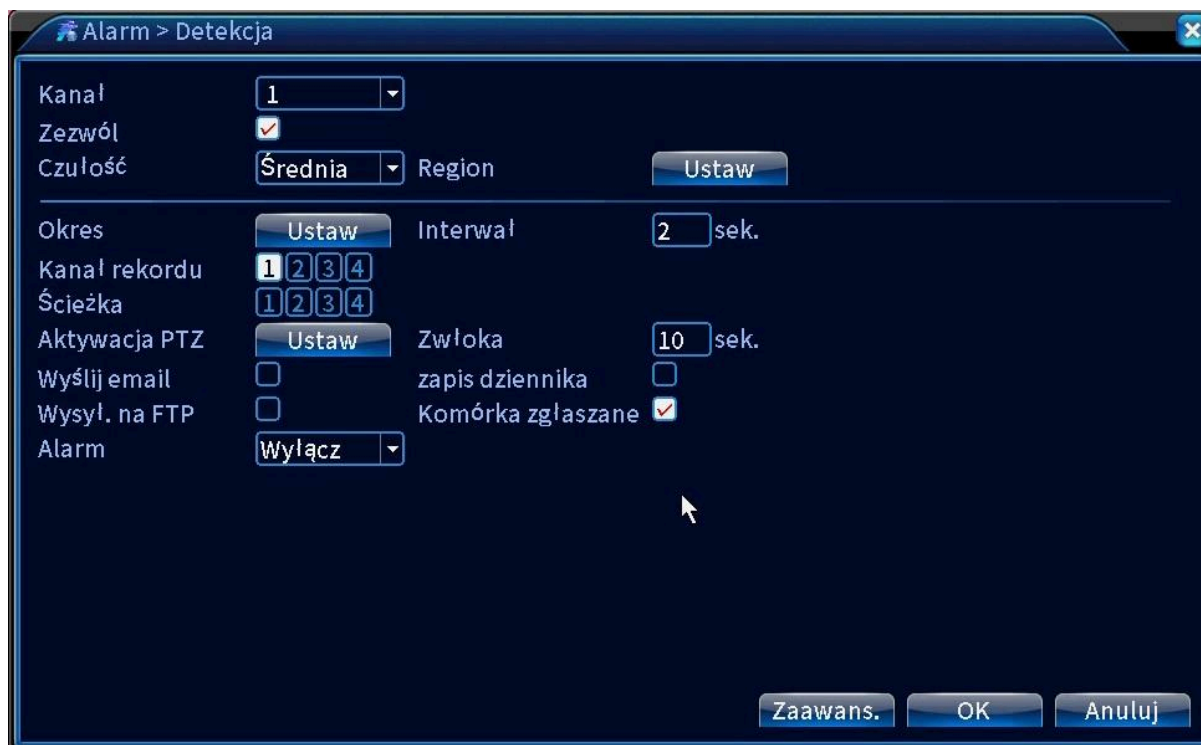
Alarm > Detekcja

Kanał 1
Zezwól
Czułość Średnia Region Ustaw

Okres Ustaw Interwał 2 sek.
Kanał rekordu 1 2 3 4
Ścieżka 1 2 3 4
Aktywacja PTZ Ustaw Zwłoka 10 sek.
Wyślij email zapis dziennika
Wysył. na FTP Komórka zgłaszane
Alarm Wyłącz

Zaawans. OK Anuluj